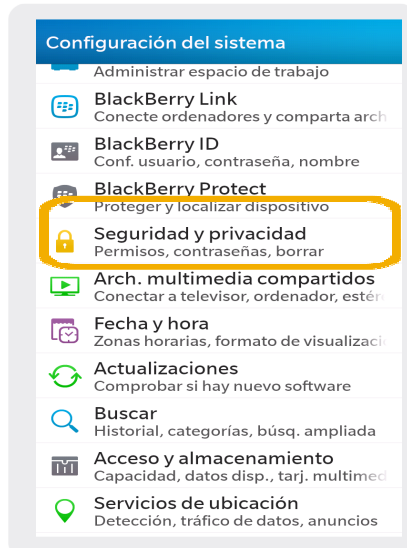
Configuración del sistema

Administrar espacio de trabajo

BlackBerry Link
Conecte ordenadores y comparta arch

BlackBerry ID
Conf. usuario, contraseña, nombre

BlackBerry Protect
Proteger y localizar dispositivo

Seguridad y privacidad
Permisos, contraseñas, borrar

Arch. multimedia compartidos
Conectar a televisor, ordenador, esté

Fecha y hora
Zonas horarias, formato de visualizac

Actualizaciones
Comprobar si hay nuevo software

Buscar
Historial, categorías, búsq. ampliada

Acceso y almacenamiento
Capacidad, datos disp., tarj. multimed

Servicios de ubicación
Detección, tráfico de datos, anuncios